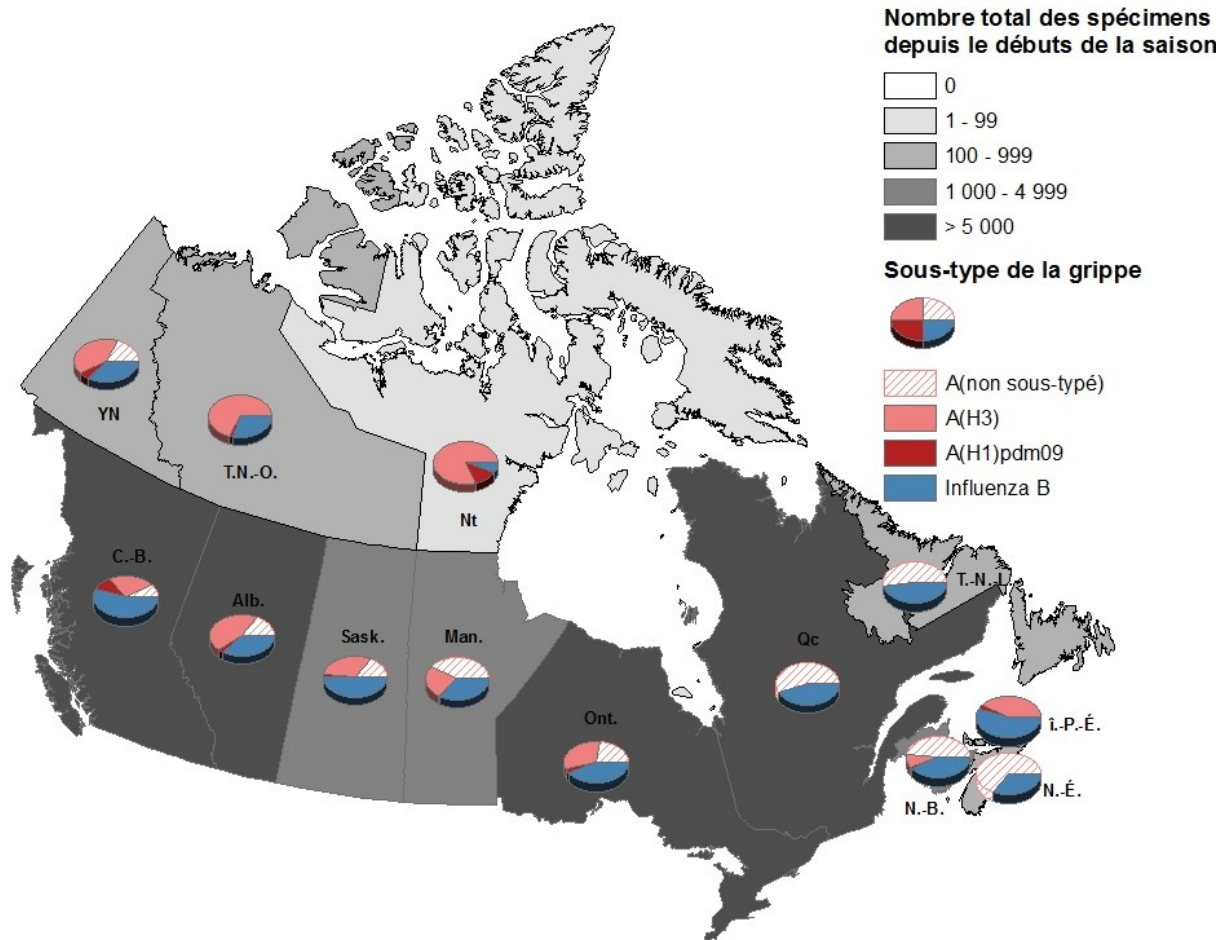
Nombre total des spécimens depuis le débuts de la saison

0
1 - 99
100 - 999
1 000 - 4 999
> 5 000

Sous-type de la grippe

A(non sous-typé)
A(H3)
A(H1)pdm09
Influenza B

YN
T.N.-O.
Nt
C.-B.
Alb.
Sask.
Man.
Ont.
Qc
T.-N.-L.
Î.-P.-É.
N.-B.
N.-É.